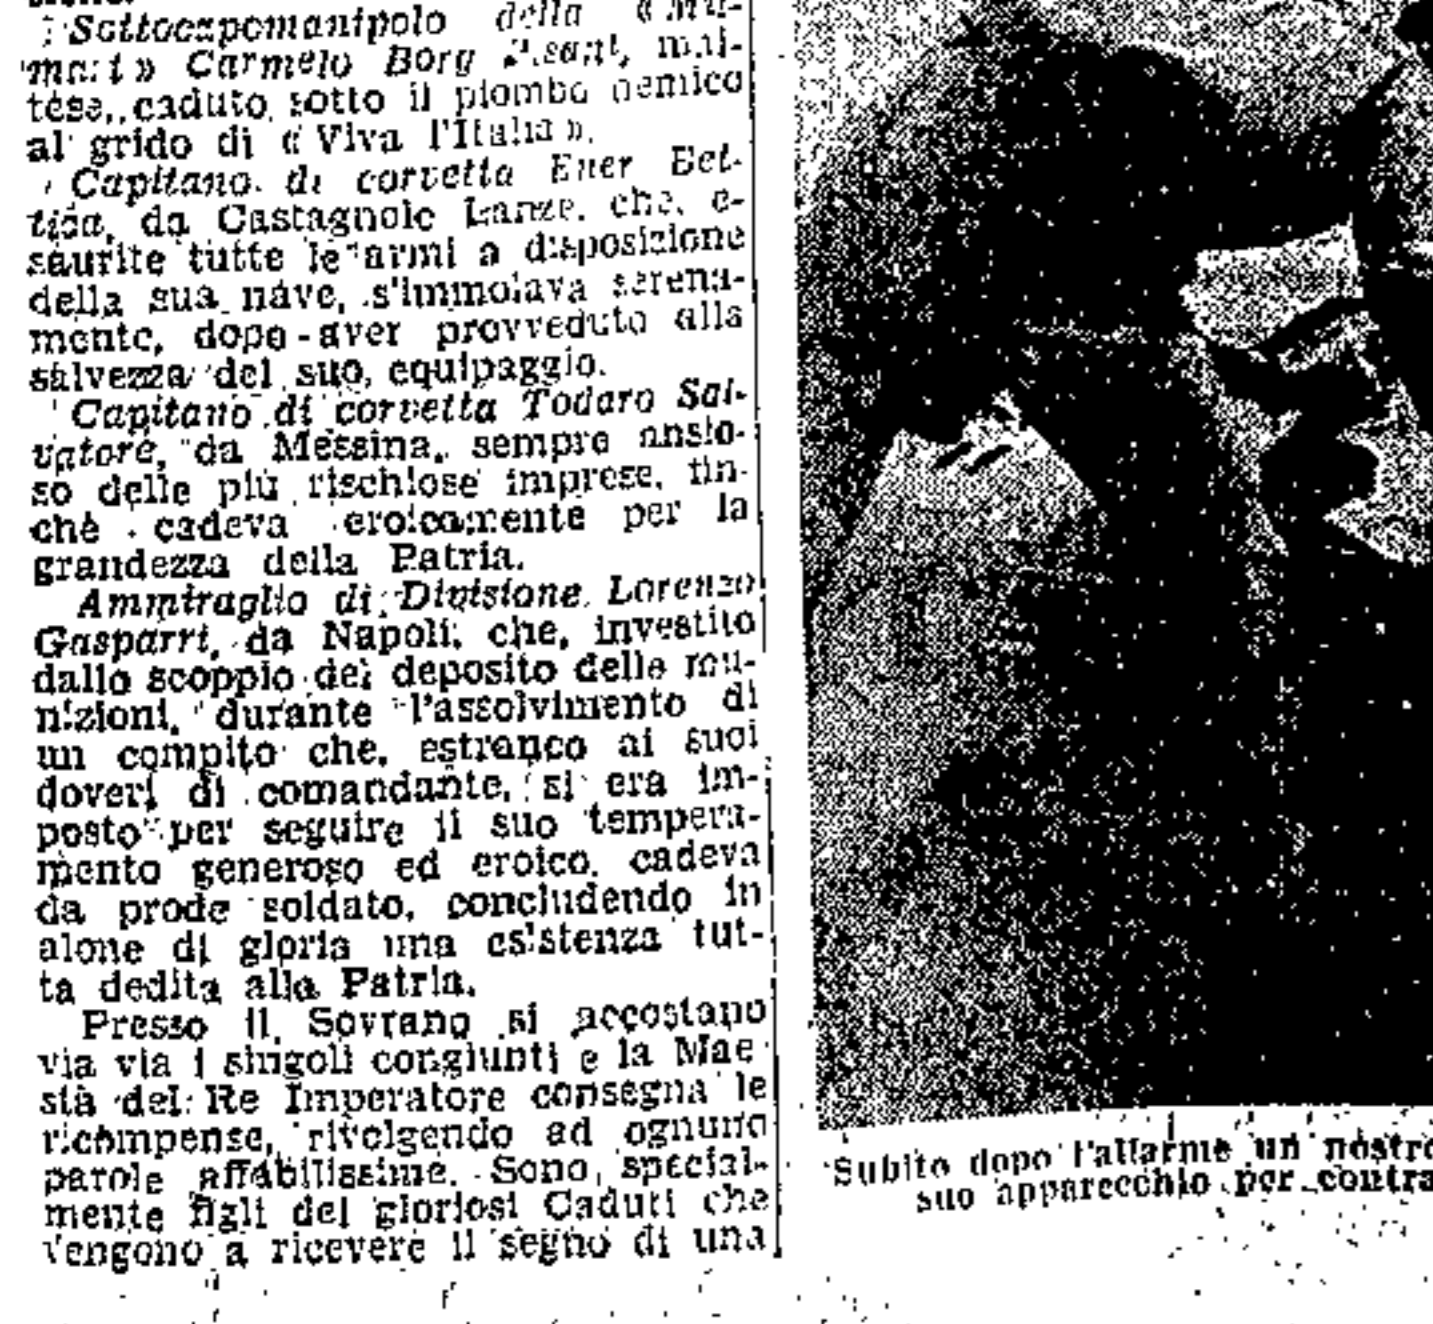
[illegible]
Sottocapomanipolo della « Mu-mait » Carmelo Borg Pisani, maltese, caduto sotto il piombo nemico al grido di « Viva l'Italia ».

Capitano di corvetta Ener Bettica, da Castagnole Lanze, che, esaurite tutte le armi a disposizione della sua nave, s'immolava serenamente, dopo aver provveduto alla salvezza del suo equipaggio.

Capitano di corvetta Todaro Salvatore, da Messina, sempre ansioso delle più rischiose imprese, finchè cadeva eroicamente per la grandezza della Patria.

Ammiraglio di Divisione Lorenzo Gasparri, da Napoli, che, investito dallo scoppio del deposito delle munizioni, durante l'assolvimento di un compito che, estraneo ai suoi doveri di comandante, si era imposto per seguire il suo temperamento generoso ed eroico, cadeva da prode soldato, concludendo in alone di gloria una esistenza tutta dedita alla Patria.

Presso il Sovrano si accostano via via i singoli congiunti e la Maestà del Re Imperatore consegna le ricompense, rivolgendo ad ognuno parole affabilissime. Sono specialmente figli dei gloriosi Caduti che vengono a ricevere il segno di una

Subito dopo l'allarme un nostro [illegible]
suo apparecchio per contra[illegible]